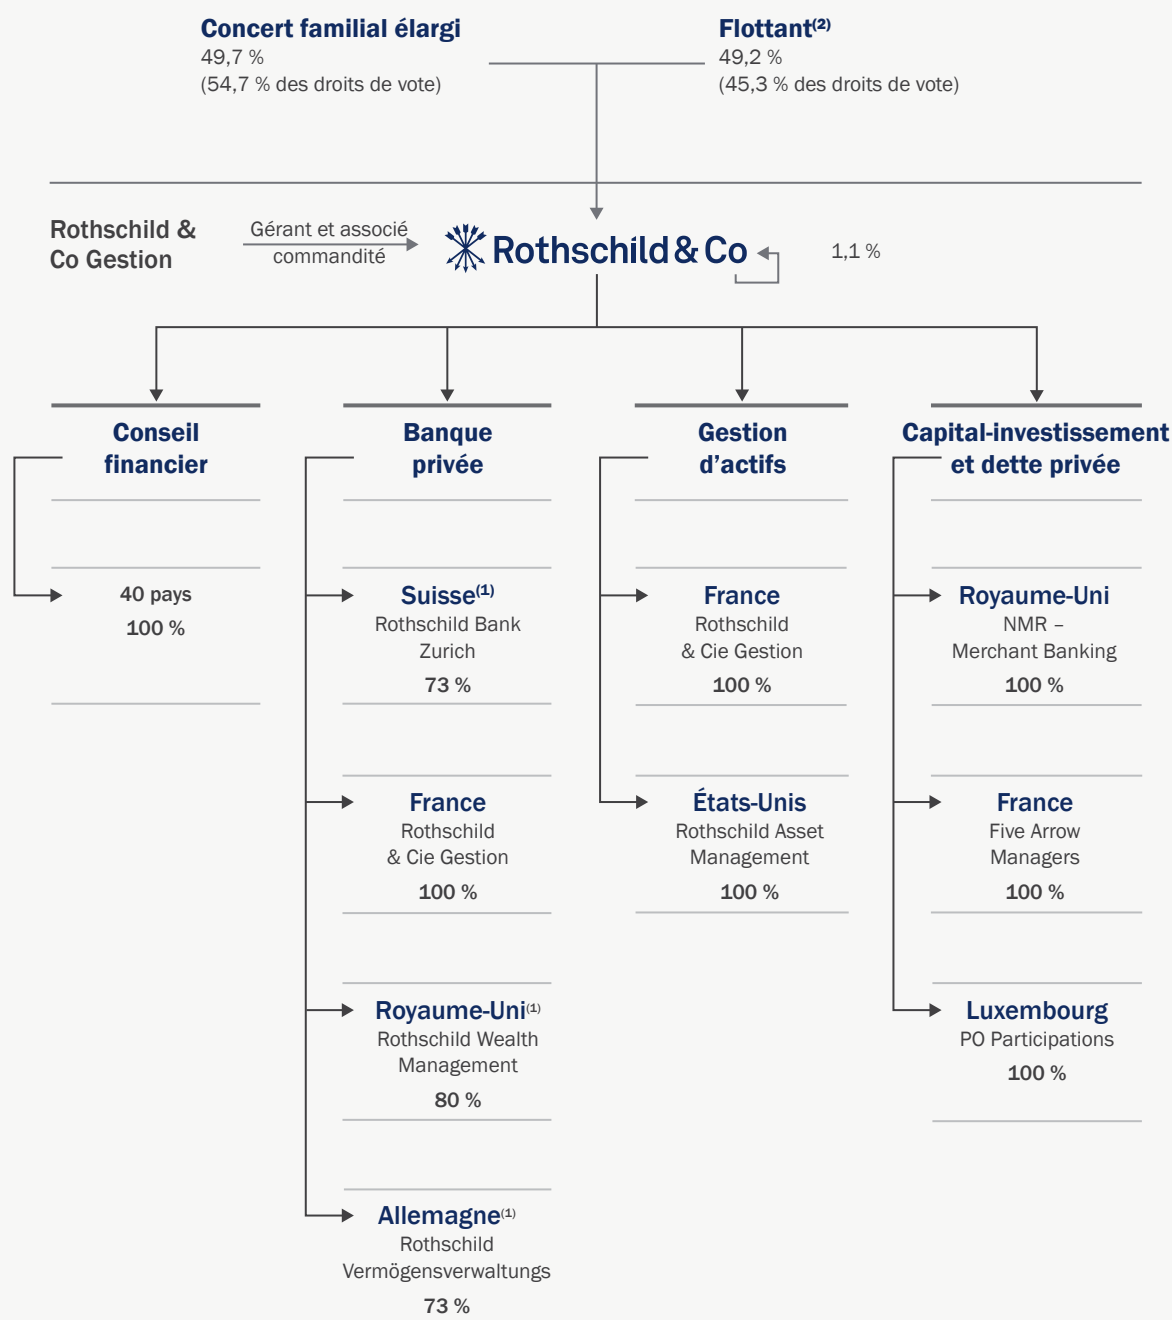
Concert familial élargi
49,7 %
(54,7 % des droits de vote)

Flottant$^{(2)}$
49,2 %
(45,3 % des droits de vote)

Rothschild & Co Gestion

Gérant et associé commandité

Rothschild & Co

1,1 %

Conseil financier

40 pays
100 %

Banque privée

Suisse$^{(1)}$
Rothschild Bank Zurich
73 %

France
Rothschild & Cie Gestion
100 %

Royaume-Uni$^{(1)}$
Rothschild Wealth Management
80 %

Allemagne$^{(1)}$
Rothschild Vermögensverwaltungs
73 %

Gestion d'actifs

France
Rothschild & Cie Gestion
100 %

États-Unis
Rothschild Asset Management
100 %

Capital-investissement et dette privée

Royaume-Uni
NMR – Merchant Banking
100 %

France
Five Arrow Managers
100 %

Luxembourg
PO Participations
100 %